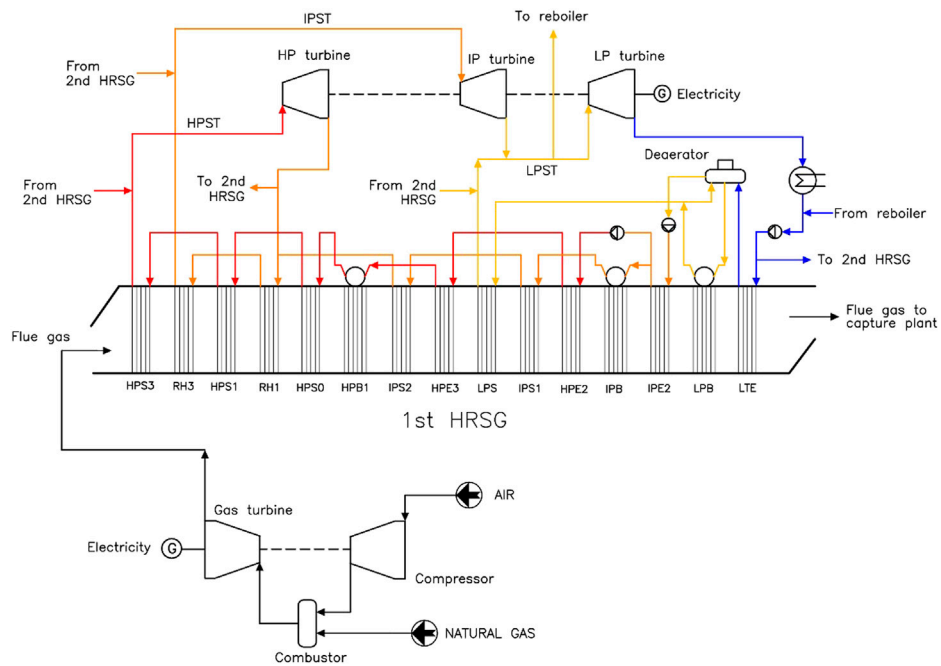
IPST

To reboiler

From 2nd HRSG

HP turbine

IP turbine

LP turbine

G Electricity

HPST

From 2nd HRSG

To 2nd HRSG

From 2nd HRSG

LPST

Deaerator

From reboiler

To 2nd HRSG

Flue gas

Flue gas to capture plant

HPS3 RH3 HPS1 RH1 HPS0 HPB1 IPS2 HPE3 LPS IPS1 HPE2 IPB IPE2 LPB LTE

1st HRSG

AIR

Gas turbine

Electricity G

Compressor

NATURAL GAS

Combustor